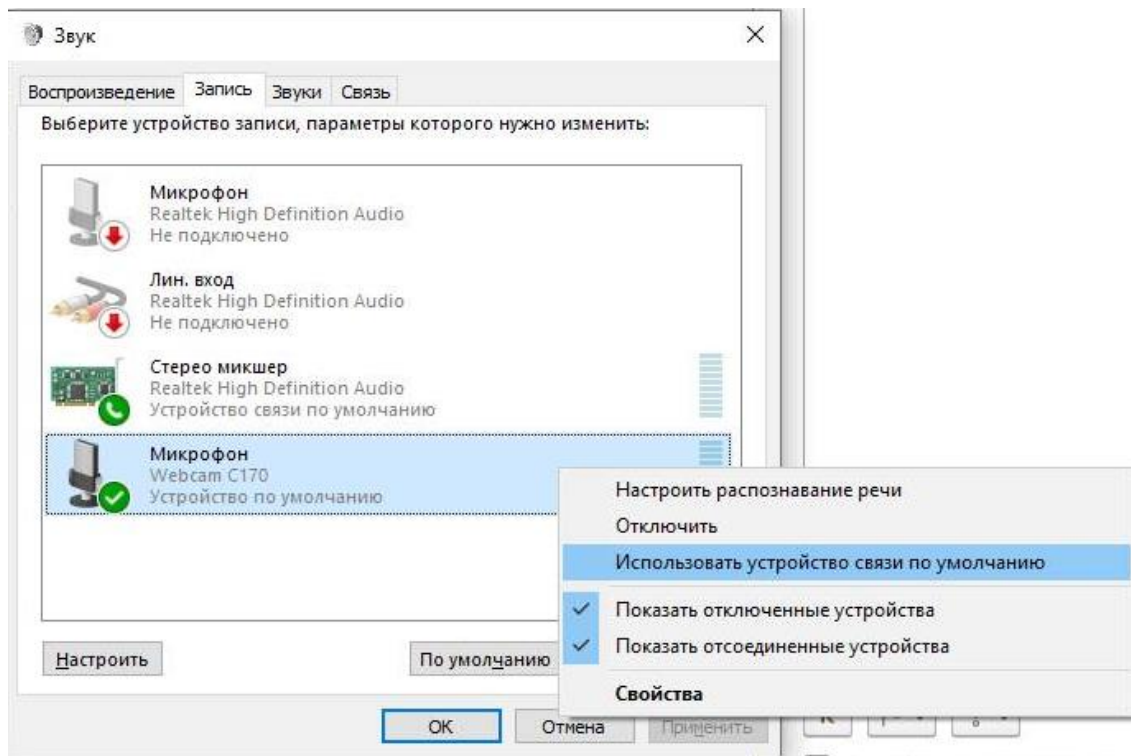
Звук

×

Воспроизведение Запись Звуки Связь

Выберите устройство записи, параметры которого нужно изменить:

Микрофон
Realtek High Definition Audio
Не подключено

Лин. вход
Realtek High Definition Audio
Не подключено

Стерео микшер
Realtek High Definition Audio
Устройство связи по умолчанию

Микрофон
Webcam C170
Устройство по умолчанию

Настроить распознавание речи
Отключить
Использовать устройство связи по умолчанию
Показать отключенные устройства
Показать отсоединенные устройства
Свойства

Настроить

По умолчанию

OK Отмена Применить